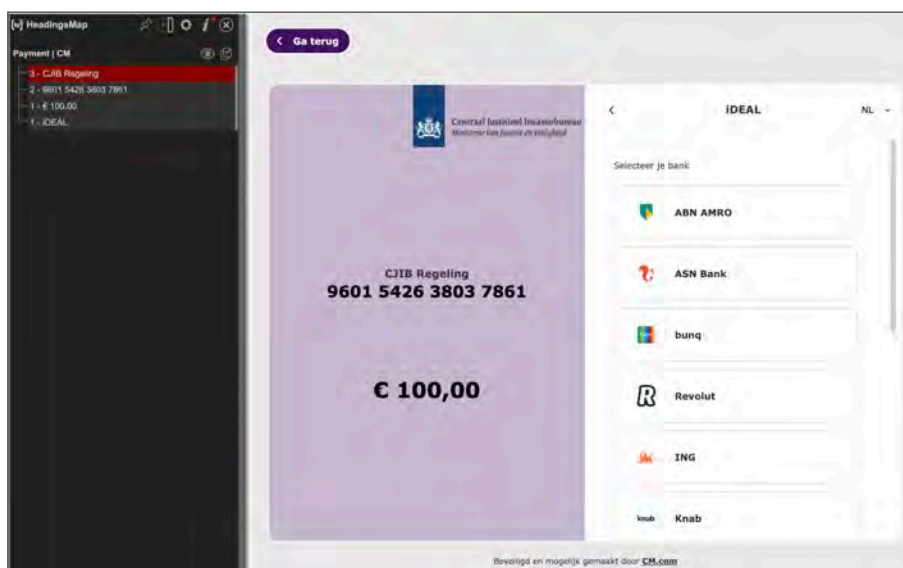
[v] HeadingsMap

Payment | CM

3 - CJIB Regeling
2 - 9601 5426 3803 7861
1 - € 100,00
1 - iDEAL

< Ga terug

Centraal Justitieel Incassobureau
Ministerie van Justitie en Veiligheid

CJIB Regeling
9601 5426 3803 7861

€ 100,00

<

iDEAL

NL

Selecteer je bank

ABN AMRO

ASN Bank

bunq

Revolut

ING

knab Knab

Beveiligd en mogelijk gemaakt door CM.com